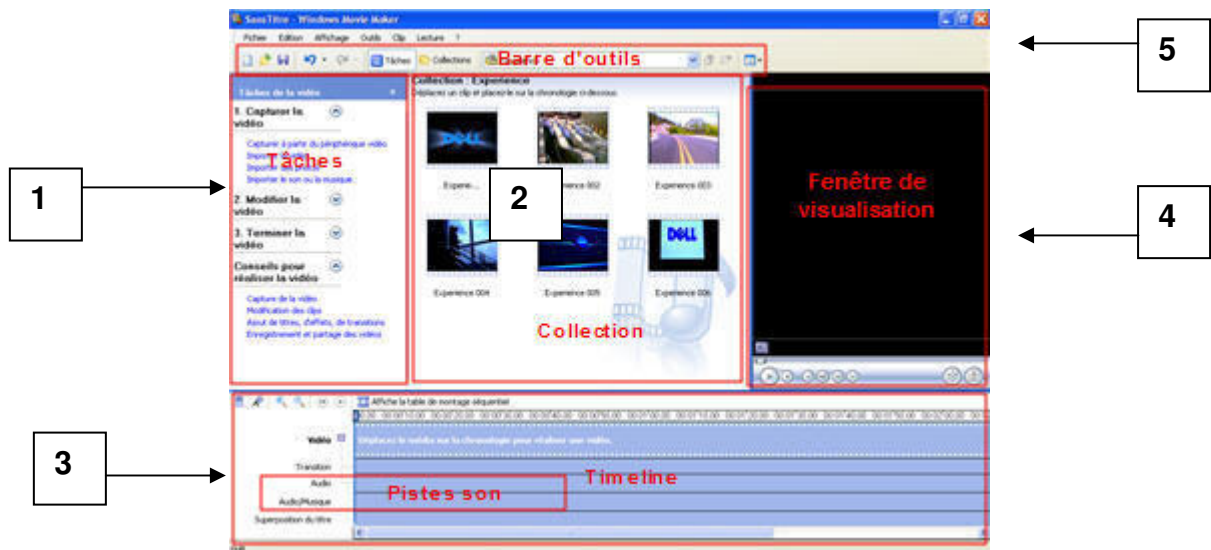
SansTitre - Windows Movie Maker

Fichier Edition Affichage Outils Clip Lecture ?

Barre d'outils

Tâches Collections

5

Tâches de la vidéo

1. Capturer la vidéo

Capturer à partir du périphérique vidéo
Importer
Importer des photos
Importer le son ou la musique

Tâches

1

2. Modifier la vidéo

3. Terminer la vidéo

Conseils pour réaliser la vidéo

Capture de la vidéo
Modification des clips
Ajout de titres, d'effets, de transitions
Enregistrement et partage des vidéos

Collection : Experience
Déplacez un clip et placez-le sur la chronologie ci-dessous.

Experie...

2

Experience 002

Experience 003

Experience 004

Experience 005

Experience 006

DELL

DELL

Collection

Fenêtre de visualisation

4

Affiche la table de montage séquentiel

Vidéo

Déplacez le média sur la chronologie pour réaliser une vidéo.

3

Transition

Audio

Audio/Musique

Superposition du titre

Timeline

Pistes son